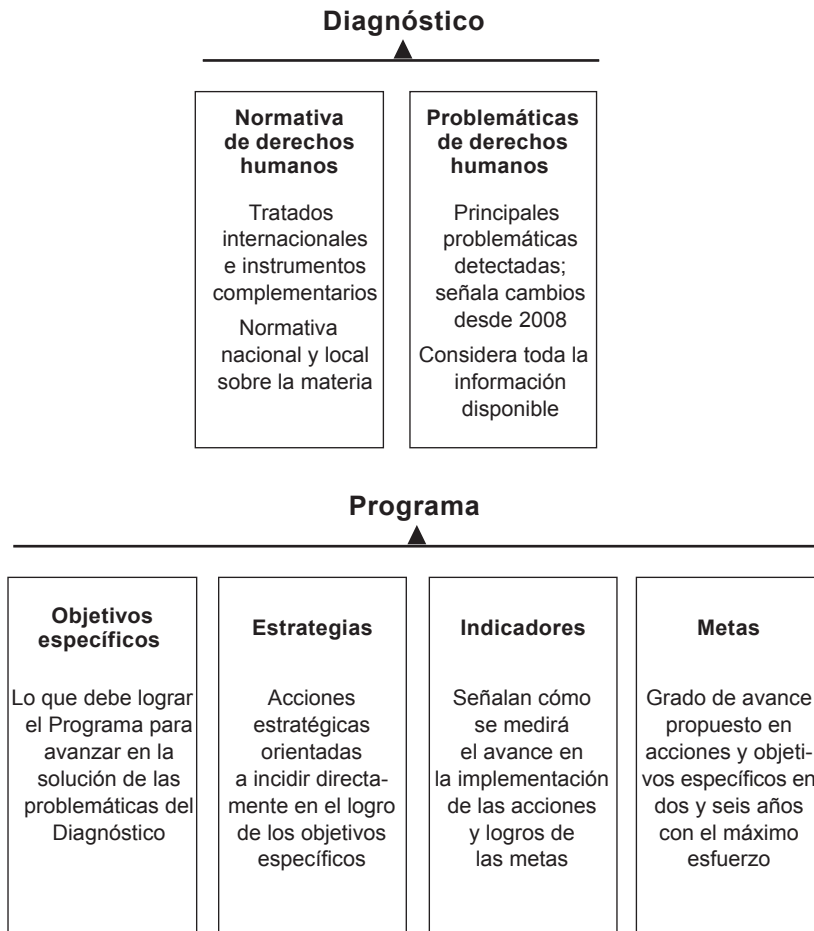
Diagnóstico

Normativa de derechos humanos

Tratados internacionales e instrumentos complementarios

Normativa nacional y local sobre la materia

Problemáticas de derechos humanos

Principales problemáticas detectadas; señala cambios desde 2008

Considera toda la información disponible

Programa

Objetivos específicos

Lo que debe lograr el Programa para avanzar en la solución de las problemáticas del Diagnóstico

Estrategias

Acciones estratégicas orientadas a incidir directamente en el logro de los objetivos específicos

Indicadores

Señalan cómo se medirá el avance en la implementación de las acciones y logros de las metas

Metas

Grado de avance propuesto en acciones y objetivos específicos en dos y seis años con el máximo esfuerzo